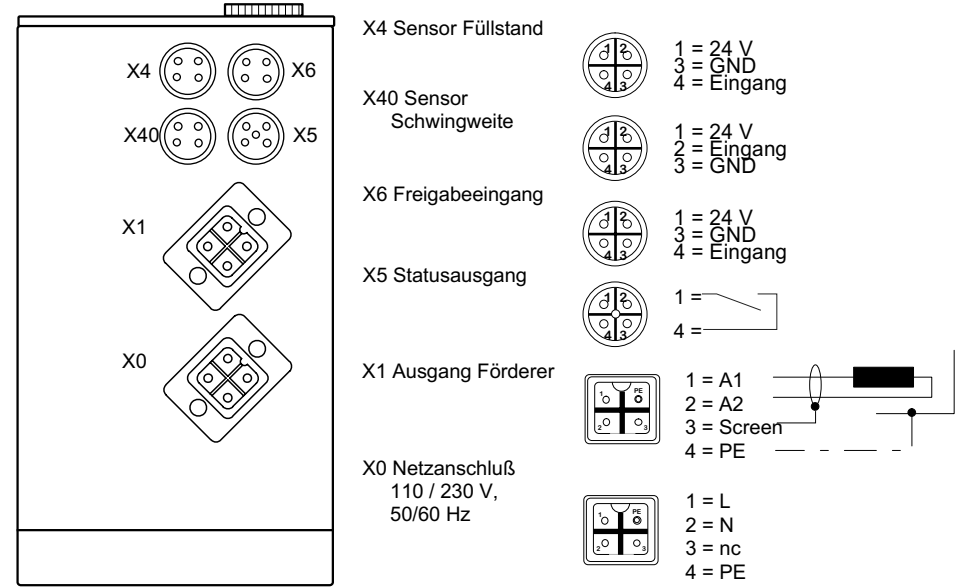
X4
X6
X40
X5
X1
X0

X4 Sensor Füllstand
1 2
4 3
1 = 24 V
3 = GND
4 = Eingang

X40 Sensor Schwingweite
1 2
4 3
1 = 24 V
2 = Eingang
3 = GND

X6 Freigabeeingang
1 2
4 3
1 = 24 V
3 = GND
4 = Eingang

X5 Statusausgang
1 2
4 3
1 =
4 =

X1 Ausgang Förderer
PE
1
2
3
1 = A1
2 = A2
3 = Screen
4 = PE

X0 Netzanschluß
110 / 230 V,
50/60 Hz
PE
1
2
3
1 = L
2 = N
3 = nc
4 = PE